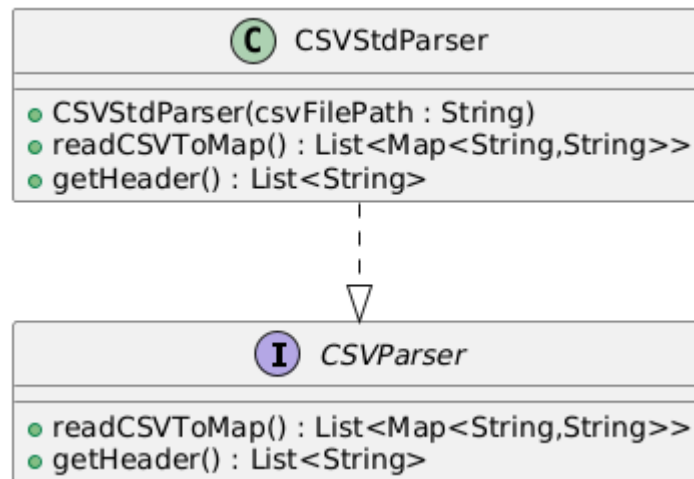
C CSVStdParser

CSVStdParser(csvFilePath : String)
readCSVToMap() : List<Map<String,String>>
getHeader() : List<String>

I CSVParser

readCSVToMap() : List<Map<String,String>>
getHeader() : List<String>